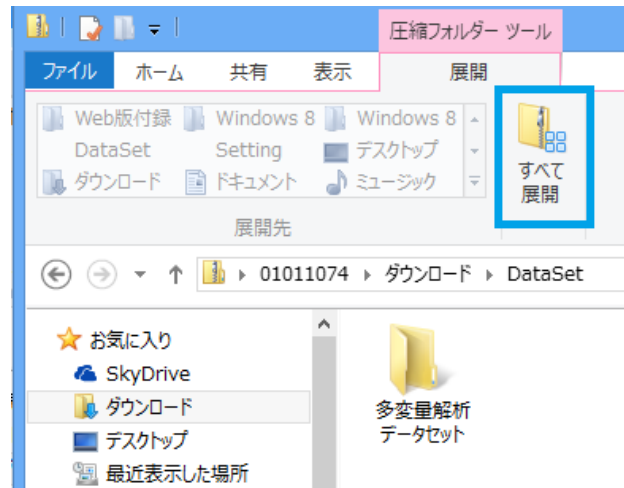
圧縮フォルダー ツール

ファイル ホーム 共有 表示 展開

Web版付録 DataSet
Windows 8 Setting
Windows 8
ダウンロード
ドキュメント
デスクトップ
ミュージック

すべて展開

展開先

01011074 ▸ ダウンロード ▸ DataSet

お気に入り
SkyDrive
ダウンロード
デスクトップ
最近表示した場所

多変量解析データセット